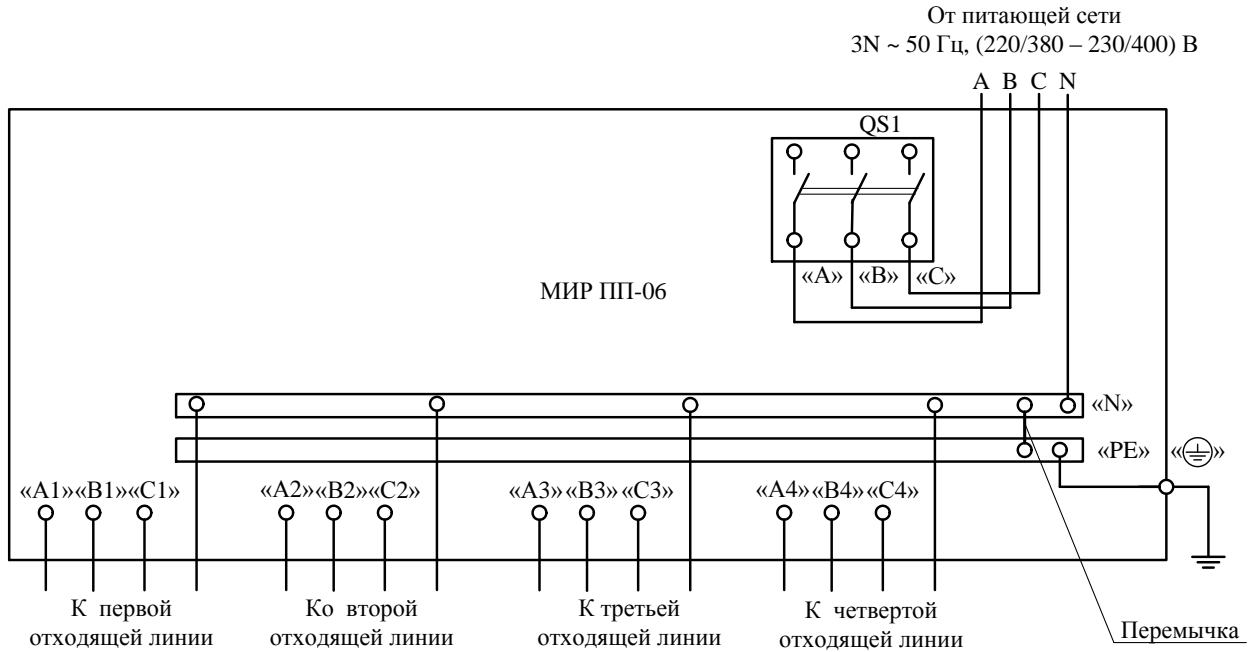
От питающей сети
3N ~ 50 Гц, (220/380 – 230/400) В

A B C N

QS1

«A» «B» «C»

МИР ПП-06

«N»

«PE» «⏚»

«A1»«B1»«C1»

«A2»«B2»«C2»

«A3»«B3»«C3»

«A4»«B4»«C4»

К первой отходящей линии

Ко второй отходящей линии

К третьей отходящей линии

К четвертой отходящей линии

Перемычка